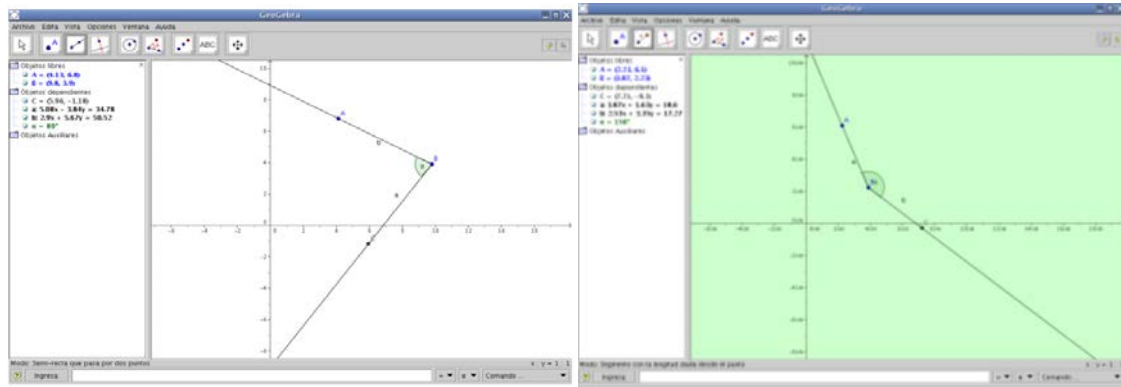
GeoGebra

Archivo Edita Vista Opciones Ventana Ayuda

ABC

Objetos libres
A = (4.13, 6.8)
E = (9.8, 3.9)
Objetos dependientes
C = (5.96, -1.18)
a: 5.08x - 3.84y = 34.78
b: 2.9x + 5.67y = 50.52
α = 83°
Objetos Auxiliares

A
b
E
α
a

-6 -4 -2 0 2 4 6 8 10 12 14 16 18

10 8 6 4 2 -2 -4 -6

Modo: Semi-recta que pasa por dos puntos

Ingresa

Comando ...

GeoGebra

Archivo Edita Vista Opciones Ventana Ayuda

ABC

Objetos libres
A = (7.71, 6.5)
B = (4.87, 2.73)
Objetos dependientes
C = (7.71, -9.3)
a: 3.87x + 5.63y = 18.6
b: 3.93x + 5.39y = 17.27
α = 154°
Objetos Auxiliares

A
a
B
α
b
C

Modo: Segmento con su longitud dada desde el punto

Ingresa

Comando ...